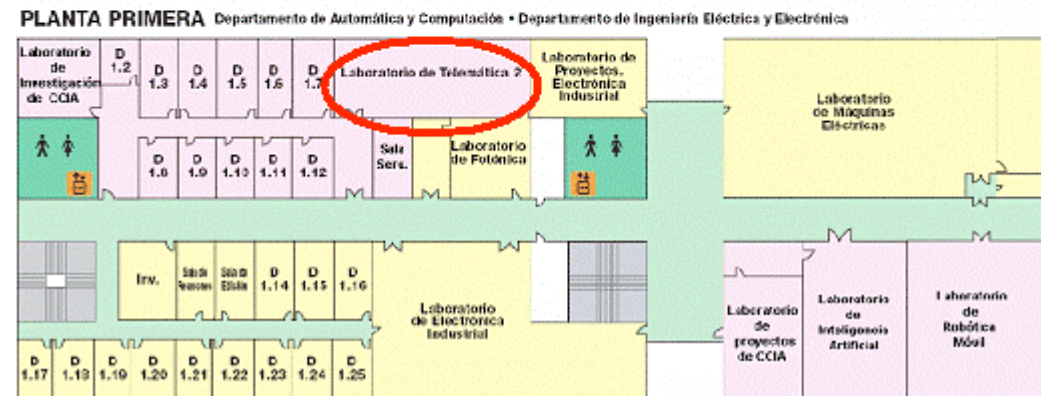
PLANTA PRIMERA Departamento de Automática y Computación • Departamento de Ingeniería Eléctrica y Electrónica

Laboratorio de Investigación de CCIA

D 1.2

D 1.3

D 1.4

D 1.5

D 1.6

D 1.7

Laboratorio de Telemática 2

Laboratorio de Proyectos Electrónica Industrial

Laboratorio de Máquinas Eléctricas

D 1.8

D 1.9

D 1.10

D 1.11

D 1.12

Sala Sers.

Laboratorio de Fotónica

Inv.

Sala de Reuniones

Sala de Edición

D 1.14

D 1.15

D 1.16

Laboratorio de Electrónica Industrial

Laboratorio de proyectos de CCIA

Laboratorio de Inteligencia Artificial

Laboratorio de Robótica Móvil

D 1.17

D 1.18

D 1.19

D 1.20

D 1.21

D 1.22

D 1.23

D 1.24

D 1.25